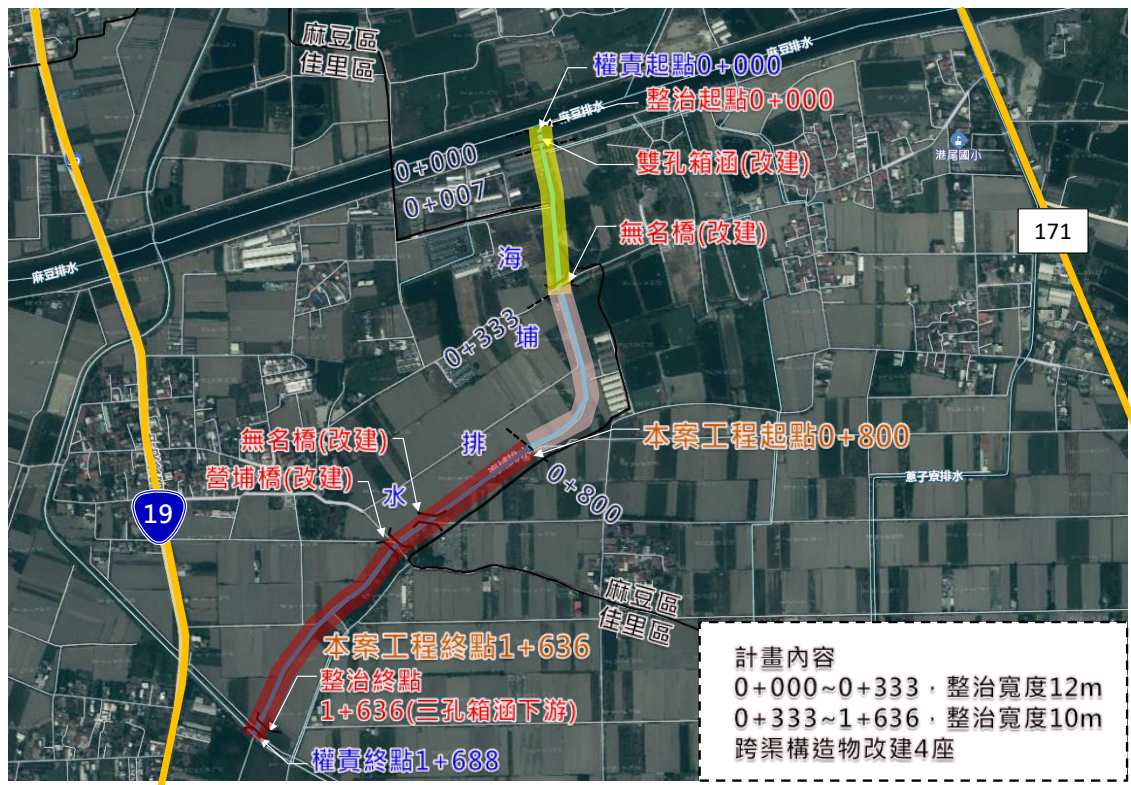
麻豆區
佳里區

權責起點0+000
整治起點0+000
雙孔箱涵(改建)
無名橋(改建)

麻豆排水
麻豆排水
麻豆排水

0+000
0+007

港尾國小

171

海
埔
排
水

0+333

本案工程起點0+800
0+800

無名橋(改建)
營埔橋(改建)

19

蕭子寮排水

麻豆區
佳里區

本案工程終點1+636
整治終點
1+636(三孔箱涵下游)
權責終點1+688

計畫內容
0+000~0+333，整治寬度12m
0+333~1+636，整治寬度10m
跨渠構造物改建4座